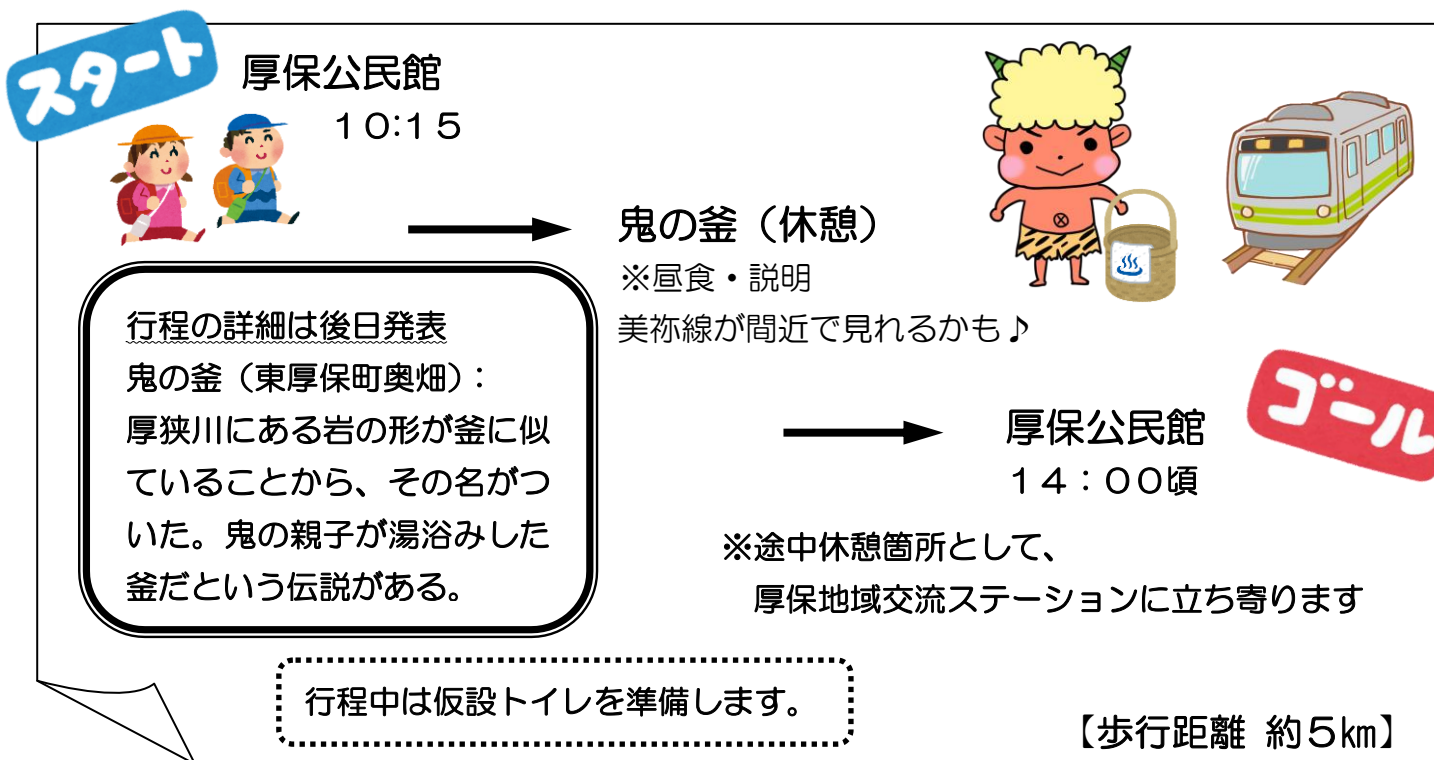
スタート

厚保公民館
10:15

鬼の釜（休憩）
※昼食・説明
美祢線が間近で見れるかも♪

行程の詳細は後日発表
鬼の釜（東厚保町奥畑）：
厚狭川にある岩の形が釜に似ていることから、その名がついた。鬼の親子が湯浴みした釜だという伝説がある。

ゴール

厚保公民館
14：00頃

※途中休憩箇所として、
厚保地域交流ステーションに立ち寄ります

行程中は仮設トイレを準備します。

【歩行距離 約5㎞】